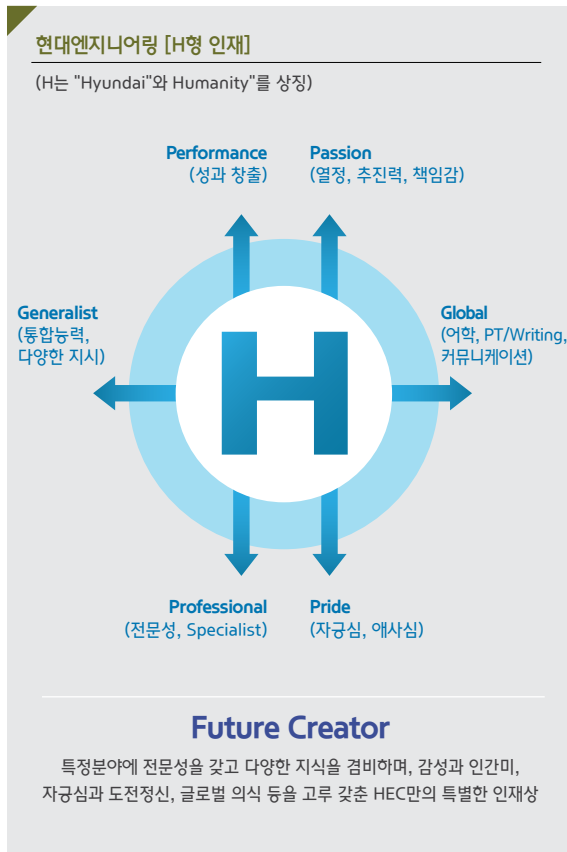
현대엔지니어링 [H형 인재]

(H는 "Hyundai"와 Humanity"를 상징)

Performance
(성과 창출)

Passion
(열정, 추진력, 책임감)

Generalist
(통합능력, 다양한 지시)

H

Global
(어학, PT/Writing, 커뮤니케이션)

Professional
(전문성, Specialist)

Pride
(자긍심, 애사심)

Future Creator

특정분야에 전문성을 갖고 다양한 지식을 겸비하며, 감성과 인간미, 자긍심과 도전정신, 글로벌 의식 등을 고루 갖춘 HEC만의 특별한 인재상